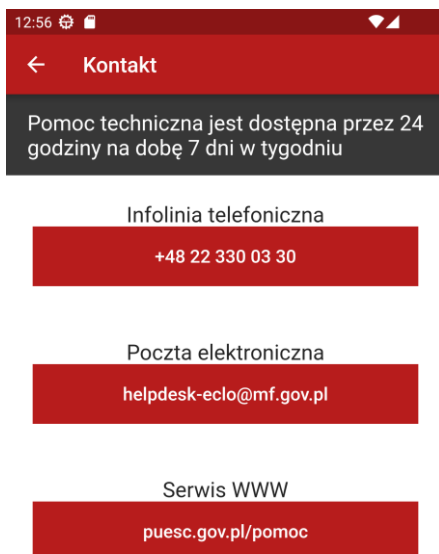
12:56

Kontakt

Pomoc techniczna jest dostępna przez 24 godziny na dobę 7 dni w tygodniu

Infolinia telefoniczna

+48 22 330 03 30

Poczta elektroniczna

helpdesk-eclo@mf.gov.pl

Serwis WWW

puesc.gov.pl/pomoc